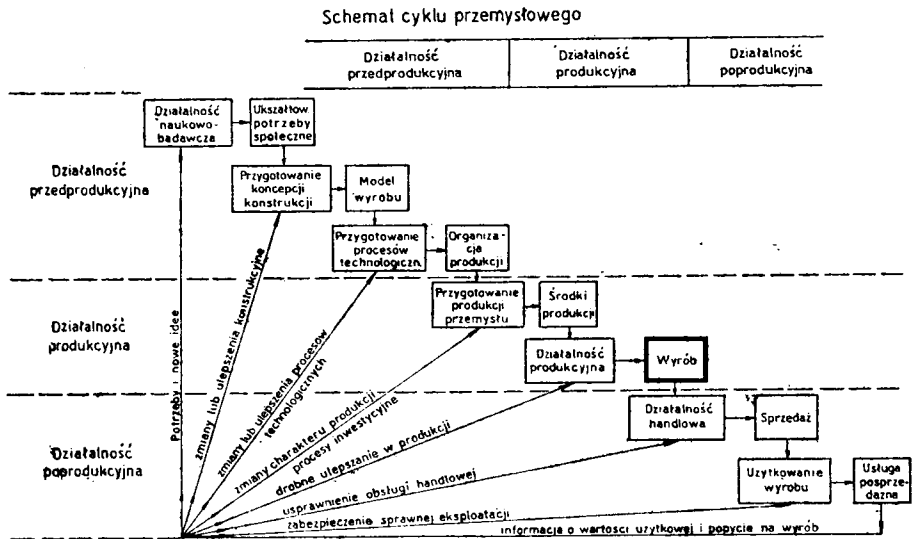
Schemat cyklu przemysłowego

| Działalność przedprodukcyjna | Działalność produkcyjna | Działalność poprodukcyjna |
|---|---|---|

Działalność przedprodukcyjna

Działalność produkcyjna

Działalność poprodukcyjna

Działalność naukowo-badawcza

Ukształtow potrzeby społeczne

Przygotowanie koncepcji konstrukcji

Model wyrobu

Przygotowanie procesów technologiczn.

Organizacja produkcji

Przygotowanie produkcji przemysłu

Środki produkcji

Działalność produkcyjna

Wyrób

Działalność handlowa

Sprzedaż

Użytkowanie wyrobu

Usługa posprzedażna

Potrzeby i nowe idee

zmiany lub ulepszenia konstrukcyjne

zmiany lub ulepszenia procesów technologicznych

zmiany charakteru produkcji procesy inwestycyjne

drobne ulepszanie w produkcji

usprawnienie obsługi handlowej

zabezpieczenie sprawnej eksploatacji

informacja o wartości użytkowej i popycie na wyrób